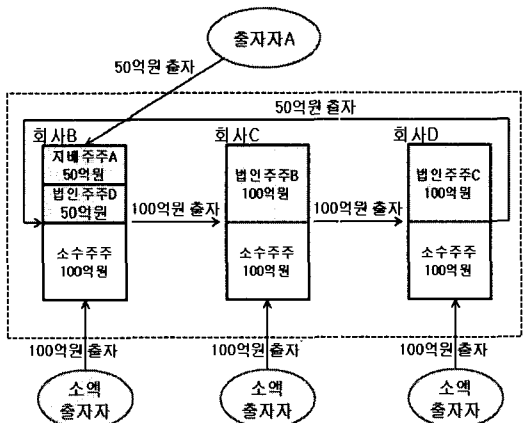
출자자A

50억원 출자

50억원 출자

회사B

지배주주A 50억원

법인주주D 50억원

소수주주 100억원

100억원 출자

회사C

법인주주B 100억원

소수주주 100억원

100억원 출자

회사D

법인주주C 100억원

소수주주 100억원

100억원 출자

100억원 출자

100억원 출자

소액 출자자

소액 출자자

소액 출자자